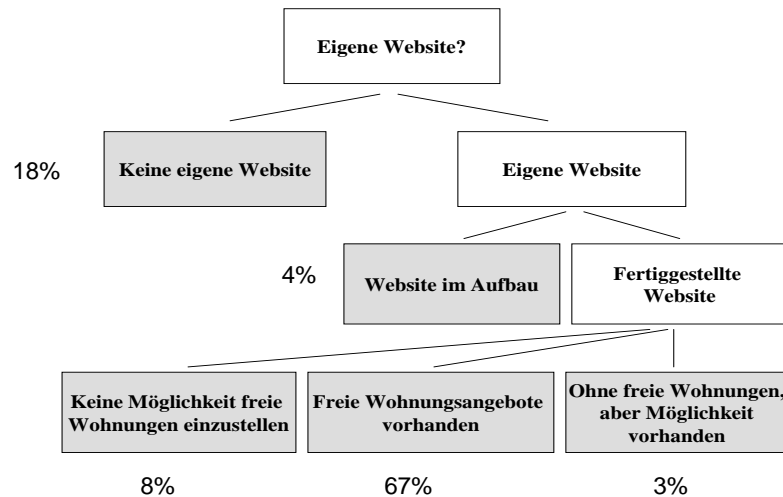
Eigene Website?

18%

Keine eigene Website

Eigene Website

4%

Website im Aufbau

Fertiggestellte Website

Keine Möglichkeit freie Wohnungen einzustellen

Freie Wohnungsangebote vorhanden

Ohne freie Wohnungen, aber Möglichkeit vorhanden

8%

67%

3%